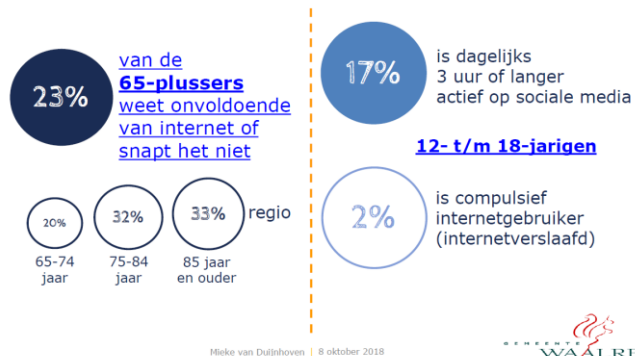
23%

van de 65-plussers weet onvoldoende van internet of snapt het niet

20%
65-74 jaar

32%
75-84 jaar

33%
85 jaar en ouder

regio

17%

is dagelijks 3 uur of langer actief op sociale media

12- t/m 18-jarigen

2%

is compulsief internetgebruiker (internetverslaafd)

Mieke van Duijnhoven | 8 oktober 2018

GEMEENTE WAALRE